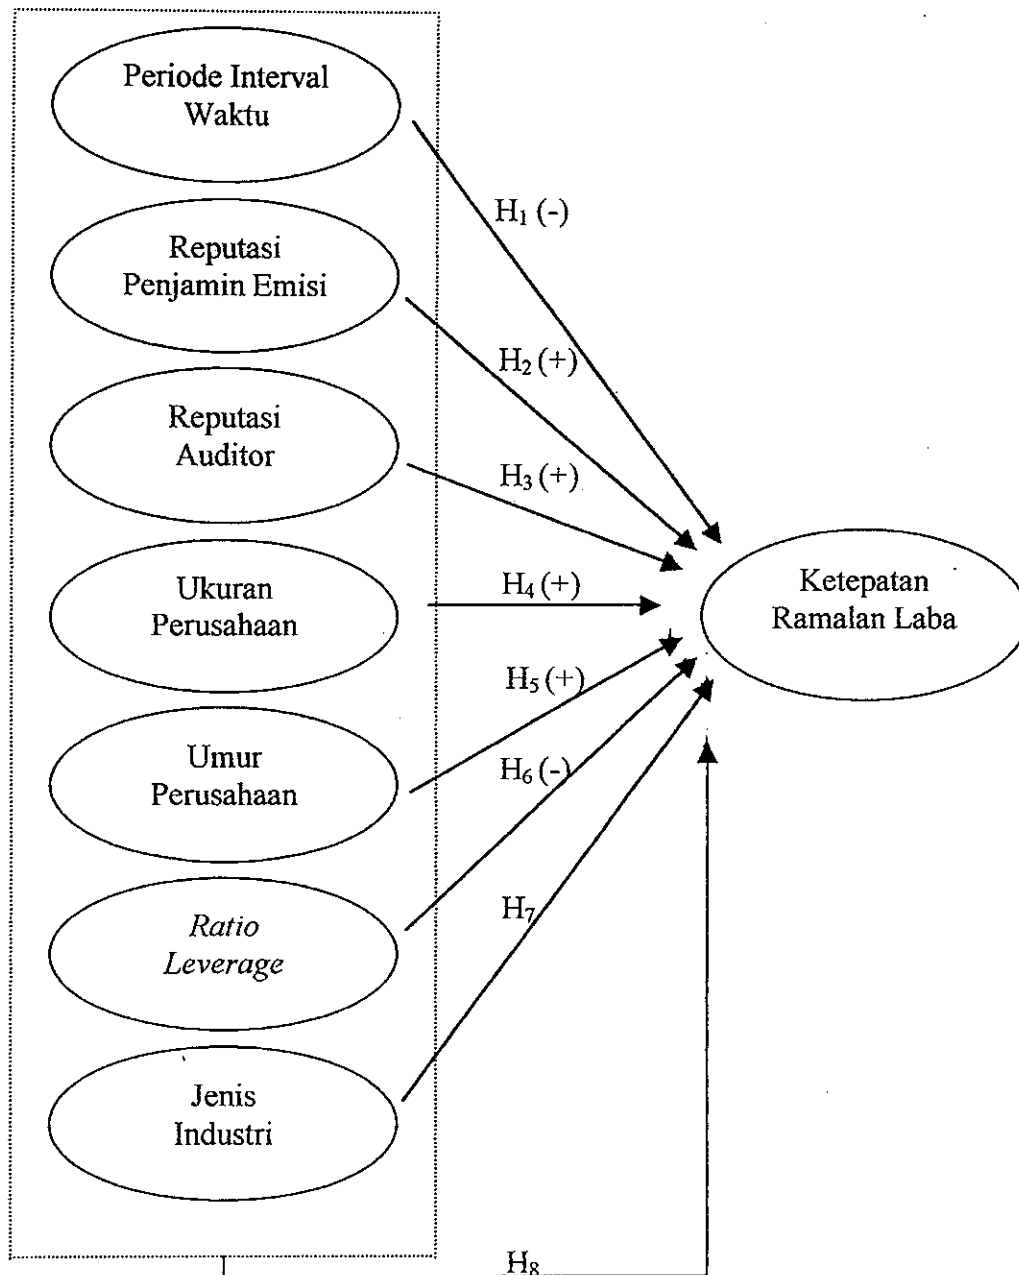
Periode Interval Waktu

Reputasi Penjamin Emisi

Reputasi Auditor

Ukuran Perusahaan

Umur Perusahaan

*Ratio Leverage*

Jenis Industri

$H_1$ (-)

$H_2$ (+)

$H_3$ (+)

$H_4$ (+)

$H_5$ (+)

$H_6$ (-)

$H_7$

$H_8$

Ketepatan Ramalan Laba